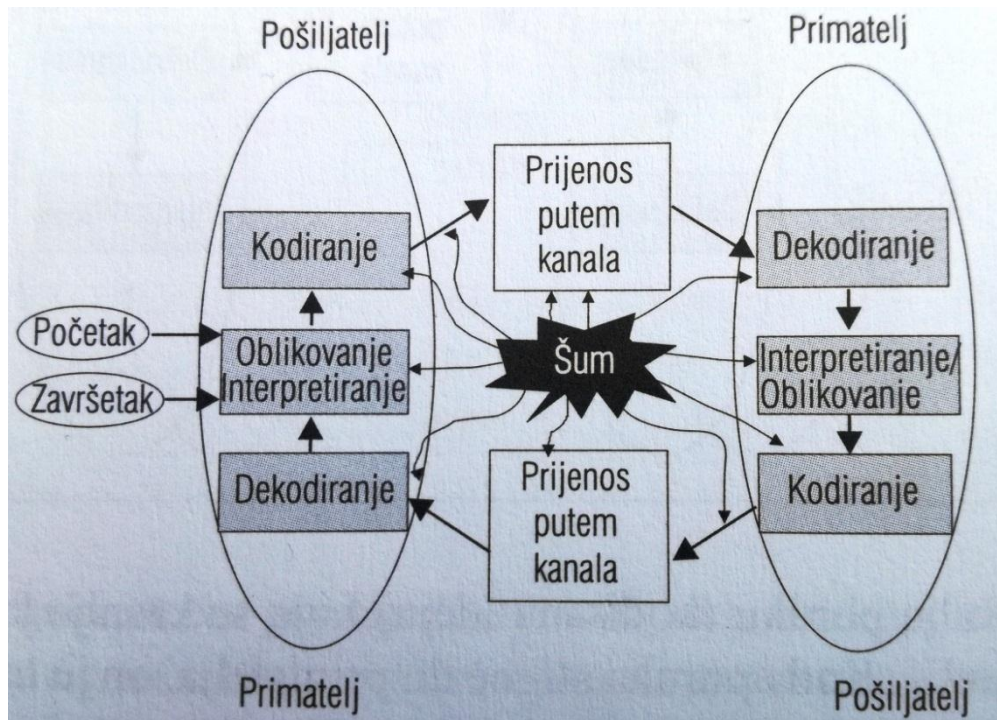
Pošiljatelj

Primatelj

Prijenos putem kanala

Kodiranje

Dekodiranje

Početak

Oblikovanje Interpretiranje

Šum

Interpretiranje/ Oblikovanje

Završetak

Dekodiranje

Prijenos putem kanala

Kodiranje

Primatelj

Pošiljatelj